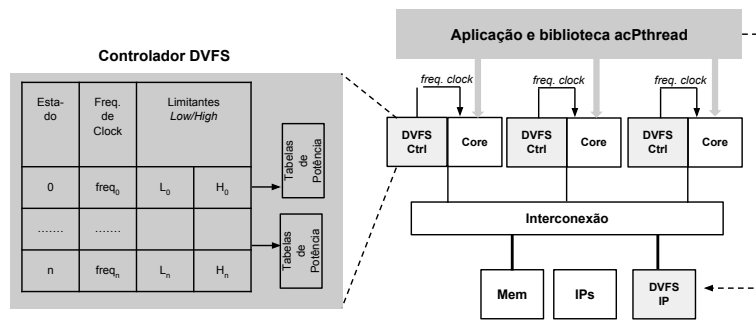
Controlador DVFS

| Estado | Freq. de Clock | Limitantes *Low/High* | |
|---|---|---|---|
| 0 | $freq_0$ | $L_0$ | $H_0$ |
| ....... | ....... | | |
| n | $freq_n$ | $L_n$ | $H_n$ |

Tabelas de Potência

Tabelas de Potência

Aplicação e biblioteca acPthread

freq. clock

freq. clock

freq. clock

DVFS Ctrl

Core

DVFS Ctrl

Core

DVFS Ctrl

Core

Interconexão

Mem

IPs

DVFS IP